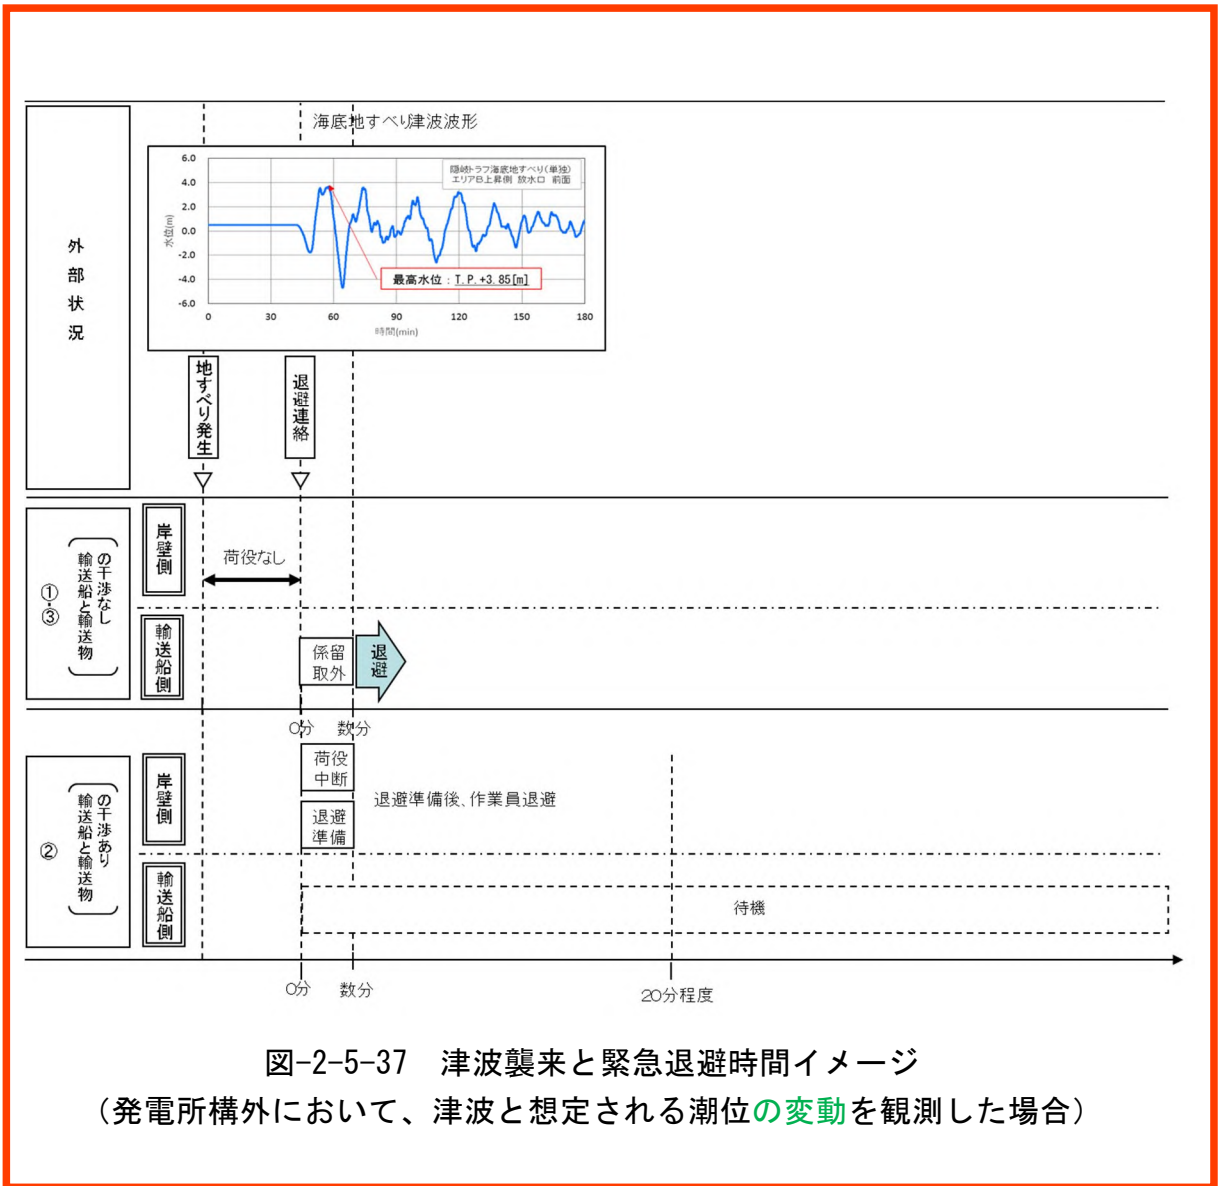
外部状況

海底地すべり津波波形

6.0
4.0
2.0
0.0
-2.0
-4.0
-6.0
水位(m)
0
30
60
90
120
150
180
時間(min)

隠岐トラフ海底地すべり(単独)
エリアB上昇側 放水口 前面

最高水位：T.P.+3.85[m]

地すべり発生

退避連絡

①③
(輸送船と輸送物の干渉なし)

岸壁側

荷役なし

輸送船側

係留取外

退避

0分
数分

②
(輸送船と輸送物の干渉あり)

岸壁側

荷役中断

退避準備

退避準備後、作業員退避

輸送船側

待機

0分
数分
20分程度

図-2-5-37 津波襲来と緊急退避時間イメージ
(発電所構外において、津波と想定される潮位の変動を観測した場合)